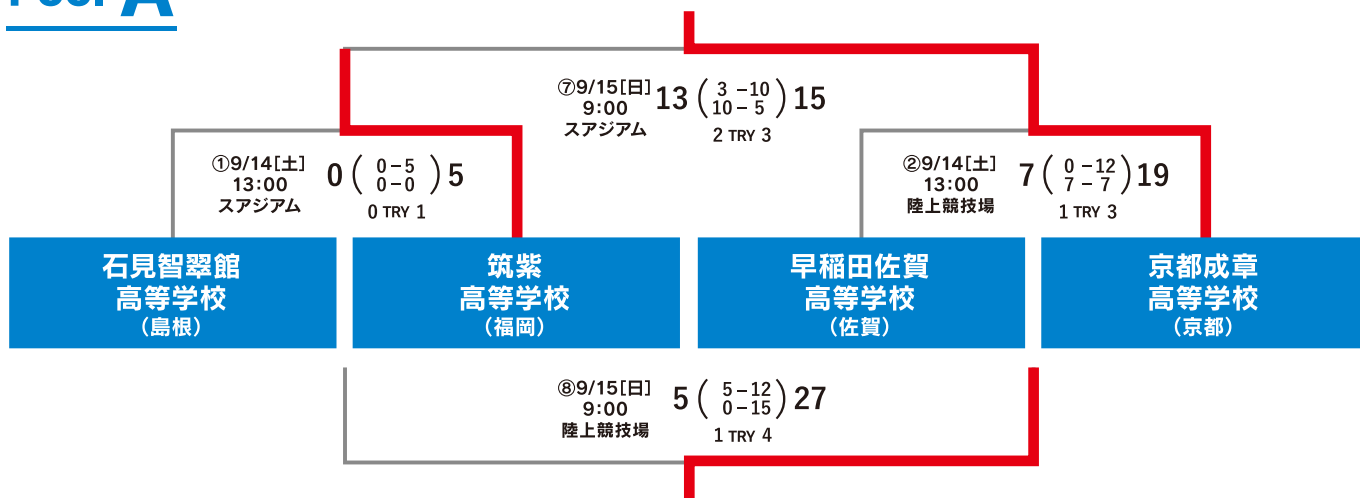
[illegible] A

⑦9/15[日] 9:00 スアジアム

13 ( 3 − 10 / 10 − 5 ) 15

2 TRY 3

①9/14[土] 13:00 スアジアム

0 ( 0 − 5 / 0 − 0 ) 5

0 TRY 1

②9/14[土] 13:00 陸上競技場

7 ( 0 − 12 / 7 − 7 ) 19

1 TRY 3

石見智翠館 高等学校 （島根）

筑紫 高等学校 （福岡）

早稲田佐賀 高等学校 （佐賀）

京都成章 高等学校 （京都）

⑧9/15[日] 9:00 陸上競技場

5 ( 5 − 12 / 0 − 15 ) 27

1 TRY 4